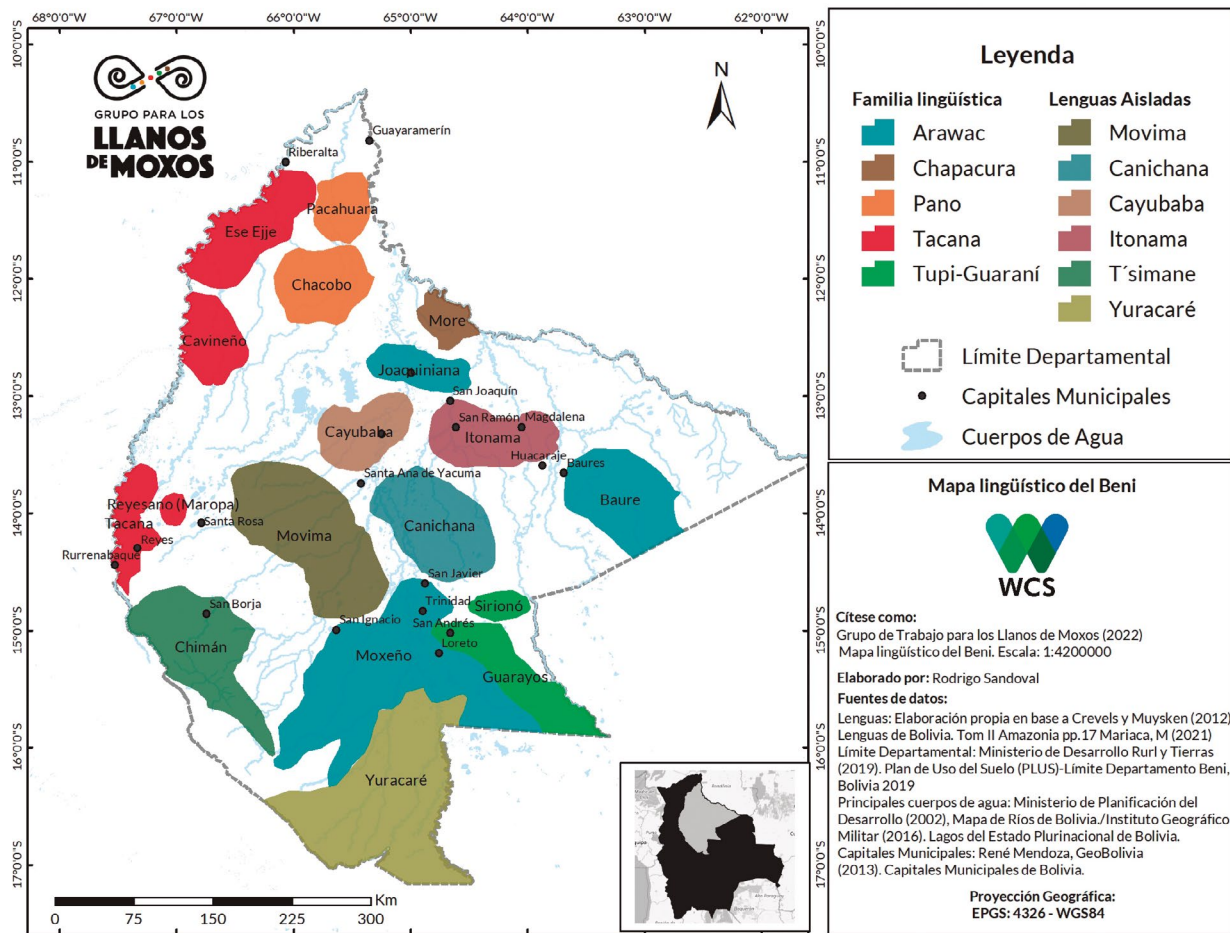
68°0'0"W 67°0'0"W 66°0'0"W 65°0'0"W 64°0'0"W 63°0'0"W 62°0'0"W

10°0'0"S 11°0'0"S 12°0'0"S 13°0'0"S 14°0'0"S 15°0'0"S 16°0'0"S 17°0'0"S

GRUPO PARA LOS
LLANOS DE MOXOS

N

Guayaramerín
Riberalta
Pacahuara
Ese Ejje
Chacobo
More
Cavineño
Joaquiniana
San Joaquín
San Ramón
Magdalena
Cayubaba
Itonama
Huacaraje
Baures
Santa Ana de Yacuma
Baure
Reyesano (Maropa)
Tacana
Santa Rosa
Reyes
Rurrenabaque
Movima
Canichana
San Javier
San Borja
Trinidad
Sirionó
San Ignacio
San Andrés
Chimán
Loreto
Moxeño
Guarayos
Yuracaré

0 75 150 225 300 Km

Leyenda

Familia lingüística
Arawac
Chapacura
Pano
Tacana
Tupi-Guaraní

Lenguas Aisladas
Movima
Canichana
Cayubaba
Itonama
T´simane
Yuracaré

Límite Departamental
Capitales Municipales
Cuerpos de Agua

Mapa lingüístico del Beni

WCS

Cítese como:
Grupo de Trabajo para los Llanos de Moxos (2022) Mapa lingüístico del Beni. Escala: 1:4200000

Elaborado por: Rodrigo Sandoval
Fuentes de datos:
Lenguas: Elaboración propia en base a Crevels y Muysken (2012) Lenguas de Bolivia. Tom II Amazonia pp.17 Mariaca, M (2021)
Límite Departamental: Ministerio de Desarrollo Rurl y Tierras (2019). Plan de Uso del Suelo (PLUS)-Límite Departamento Beni, Bolivia 2019
Principales cuerpos de agua: Ministerio de Planificación del Desarrollo (2002), Mapa de Ríos de Bolivia./Instituto Geográfico Militar (2016). Lagos del Estado Plurinacional de Bolivia.
Capitales Municipales: René Mendoza, GeoBolivia (2013). Capitales Municipales de Bolivia.

Proyección Geográfica:
EPGS: 4326 - WGS84